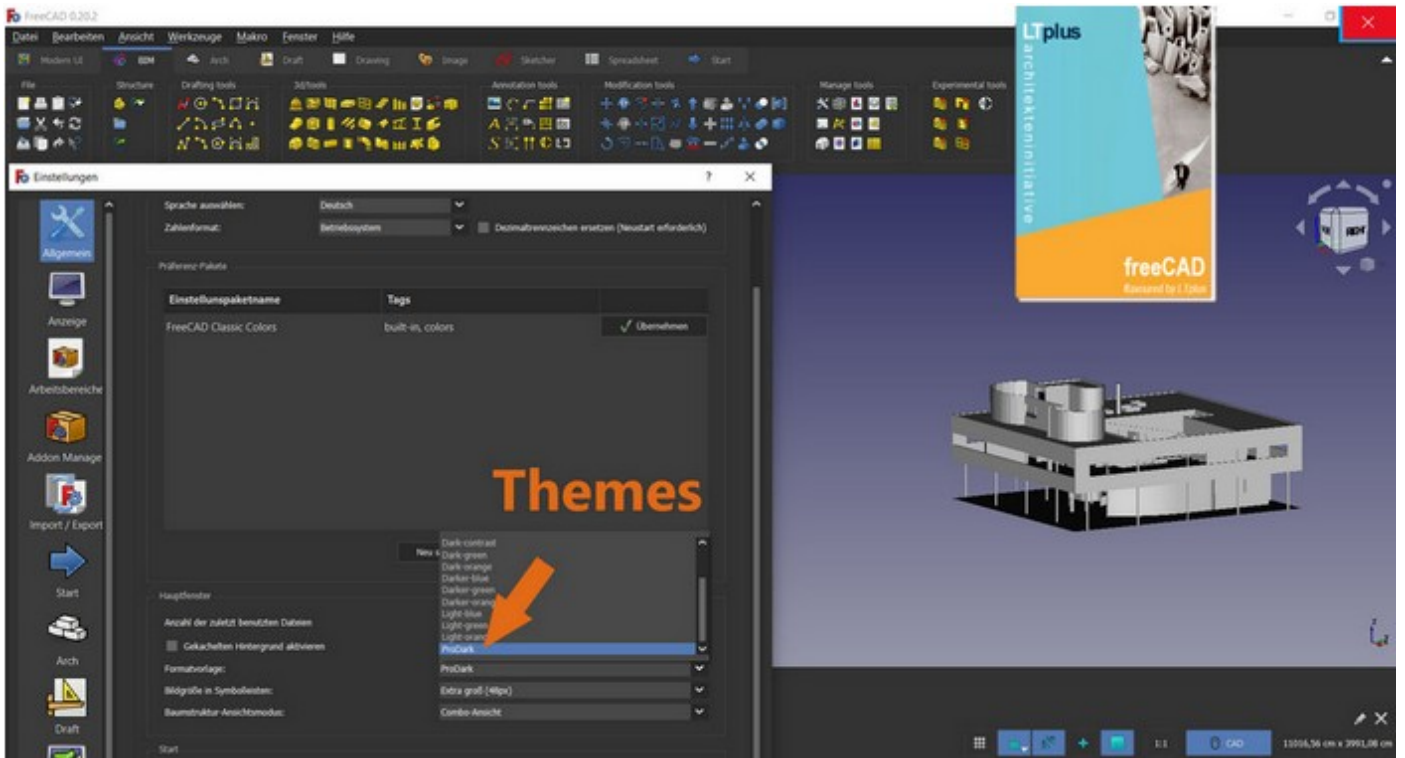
FreeCAD 0.20.2

Datei Bearbeiten Ansicht Werkzeuge Makro Fenster Hilfe

Modern UI BIM Arch Draft Drawing Image Sketcher Spreadsheet Start

File Structure Drafting tools 3d/tools Annotation tools Modification tools Manage tools Experimental tools

Einstellungen ? ✕

Allgemein

Anzeige

Arbeitsbereiche

Addon Manage

Import / Export

Start

Arch

Draft

Sprache auswählen: Deutsch

Zahlenformat: Betriebssystem Dezimaltrennzeichen ersetzen (Neustart erforderlich)

Präferenz-Pakete

| Einstellungspaketname | Tags | |
|---|---|---|
| FreeCAD Classic Colors | built-in, colors | ✓ Übernehmen |

Themes

Neu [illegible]

Dark-contrast
Dark-green
Dark-orange
Darker-blue
Darker-green
Darker-orange
Light-blue
Light-green
Light-orange
ProDark

Hauptfenster

Anzahl der zuletzt benutzten Dateien

Gekachelten Hintergrund aktivieren

Formatvorlage: ProDark

Bildgröße in Symbolleisten: Extra groß (48px)

Baumstruktur-Ansichtsmodus: Combo-Ansicht

Start

LTplus
architekteninitiative
freeCAD
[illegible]

1:1 CAD 11016,56 cm x 3991,08 cm